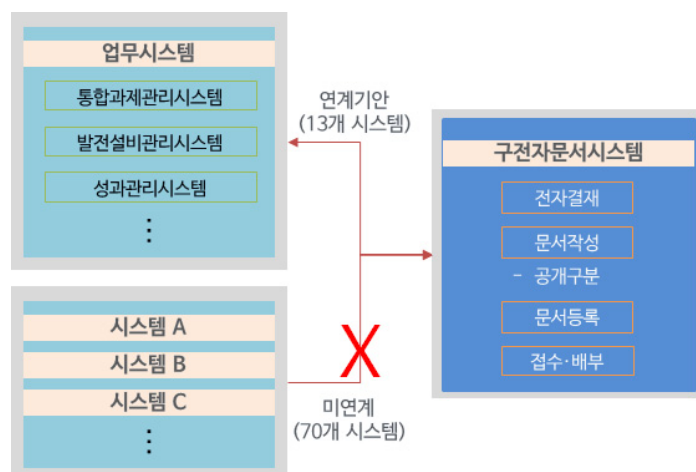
업무시스템

통합과제관리시스템

발전설비관리시스템

성과관리시스템

⋮

연계기안
(13개 시스템)

구전자문서시스템

전자결재

문서작성

- 공개구분

문서등록

접수·배부

시스템 A

시스템 B

시스템 C

⋮

X

미연계
(70개 시스템)